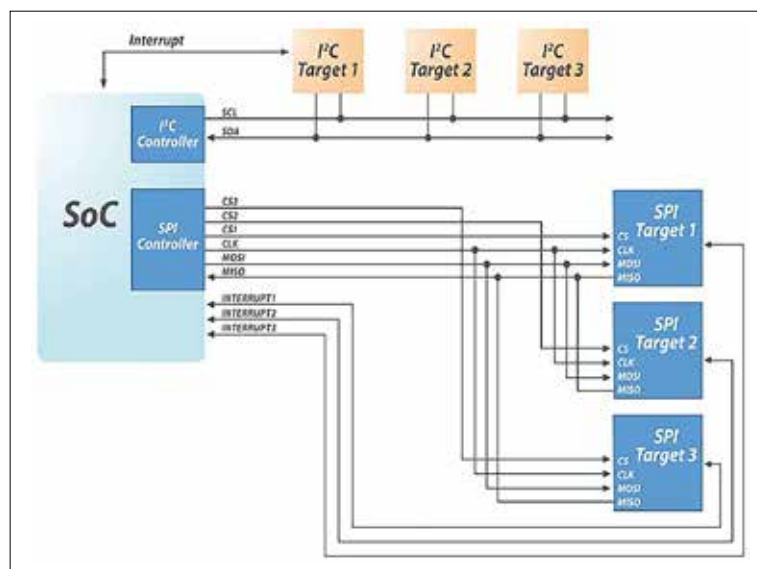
Interrupt

$I^2C$ Target 1

$I^2C$ Target 2

$I^2C$ Target 3

SoC

$I^2C$ Controller

SCL

SDA

SPI Controller

CS3

CS2

CS1

CLK

MOSI

MISO

INTERRUPT1

INTERRUPT2

INTERRUPT3

SPI Target 1

CS

CLK

MOSI

MISO

SPI Target 2

CS

CLK

MOSI

MISO

SPI Target 3

CS

CLK

MOSI

MISO